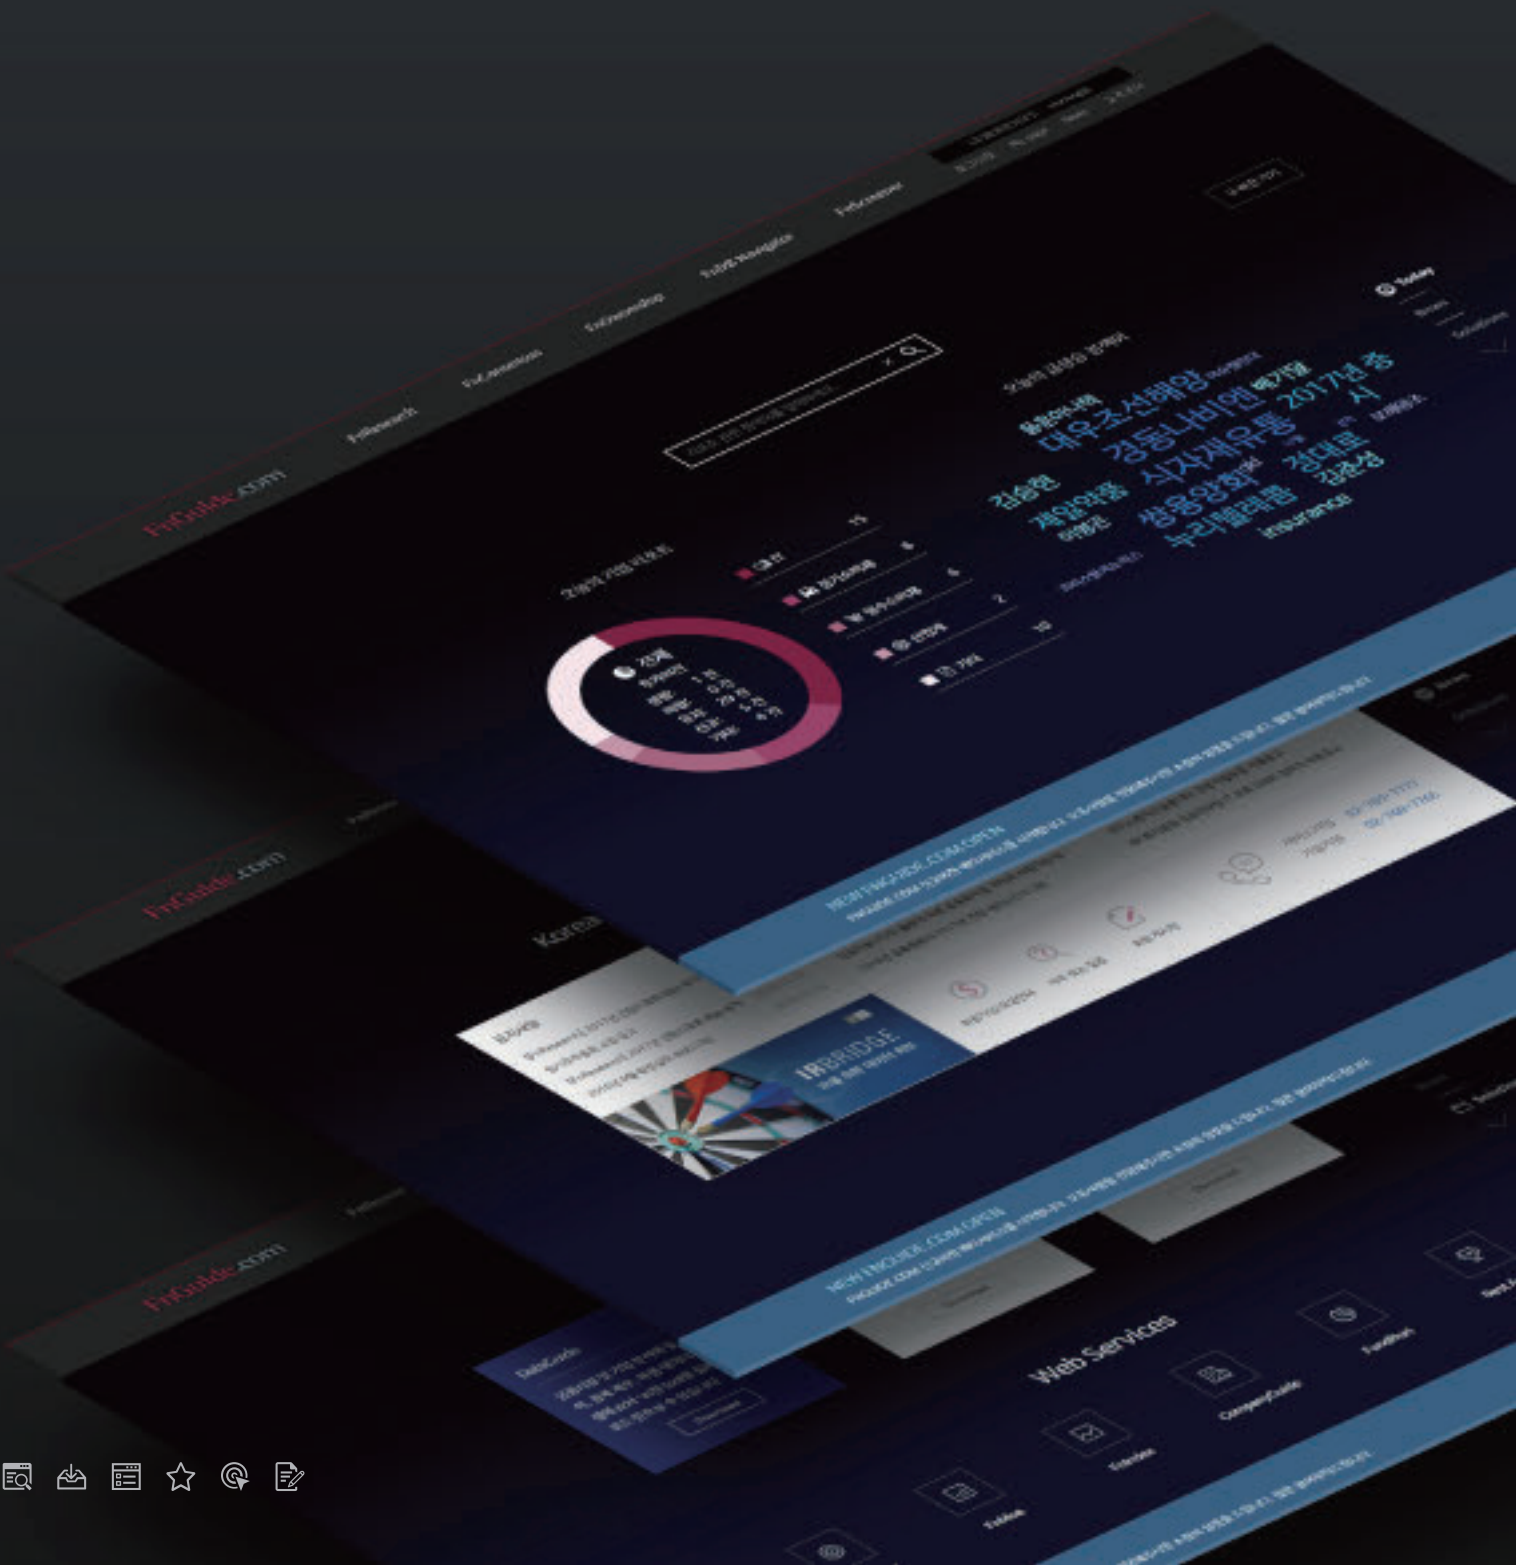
FnGuide.com

FnResearch

FnConsensus

FnOwnership

FnESG Navigator

FnScreener

Today

대우조선해양

경동나비엔

2017년 증시

식자재유통

김승현

제일약품

정대로

삼성

쌍용양회

누리플렉스

insurance

전체

NEW FNGUIDE.COM OPEN

FnGuide.com

Korea

IRBRIDGE

FnGuide.com

DataGuide

NEW FNGUIDE.COM OPEN

Web Services

FnIndex

FnArchive

CompanyGuide

FundNet